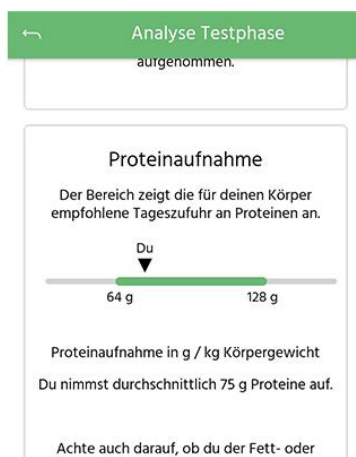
Analyse Testphase

aufgenommen.

Proteinaufnahme

Der Bereich zeigt die für deinen Körper empfohlene Tageszufuhr an Proteinen an.

Du

64 g

128 g

Proteinaufnahme in g / kg Körpergewicht

Du nimmst durchschnittlich 75 g Proteine auf.

Achte auch darauf, ob du der Fett- oder